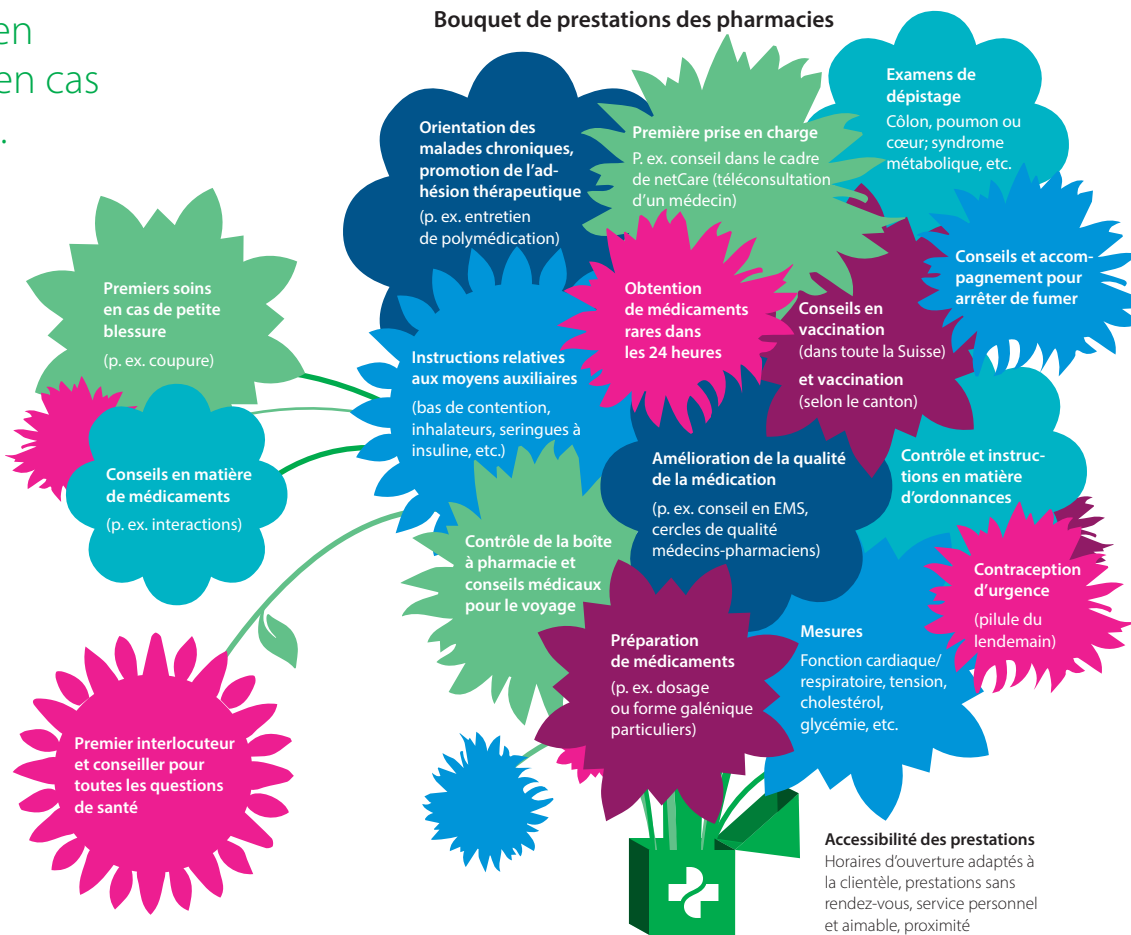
en
en cas
.

Bouquet de prestations des pharmacies

Orientation des malades chroniques, promotion de l'adhésion thérapeutique
(p. ex. entretien de polymédication)

Première prise en charge
P. ex. conseil dans le cadre de netCare (téléconsultation d'un médecin)

Examens de dépistage
Côlon, poumon ou cœur; syndrome métabolique, etc.

Conseils et accompagnement pour arrêter de fumer

Premiers soins en cas de petite blessure
(p. ex. coupure)

Obtention de médicaments rares dans les 24 heures

Conseils en vaccination
(dans toute la Suisse)
et vaccination
(selon le canton)

Instructions relatives aux moyens auxiliaires
(bas de contention, inhalateurs, seringues à insuline, etc.)

Conseils en matière de médicaments
(p. ex. interactions)

Amélioration de la qualité de la médication
(p. ex. conseil en EMS, cercles de qualité médecins-pharmaciens)

Contrôle et instructions en matière d'ordonnances

Contrôle de la boîte à pharmacie et conseils médicaux pour le voyage

Contraception d'urgence
(pilule du lendemain)

Mesures
Fonction cardiaque/ respiratoire, tension, cholestérol, glycémie, etc.

Préparation de médicaments
(p. ex. dosage ou forme galénique particuliers)

Premier interlocuteur et conseiller pour toutes les questions de santé

Accessibilité des prestations
Horaires d'ouverture adaptés à la clientèle, prestations sans rendez-vous, service personnel et aimable, proximité